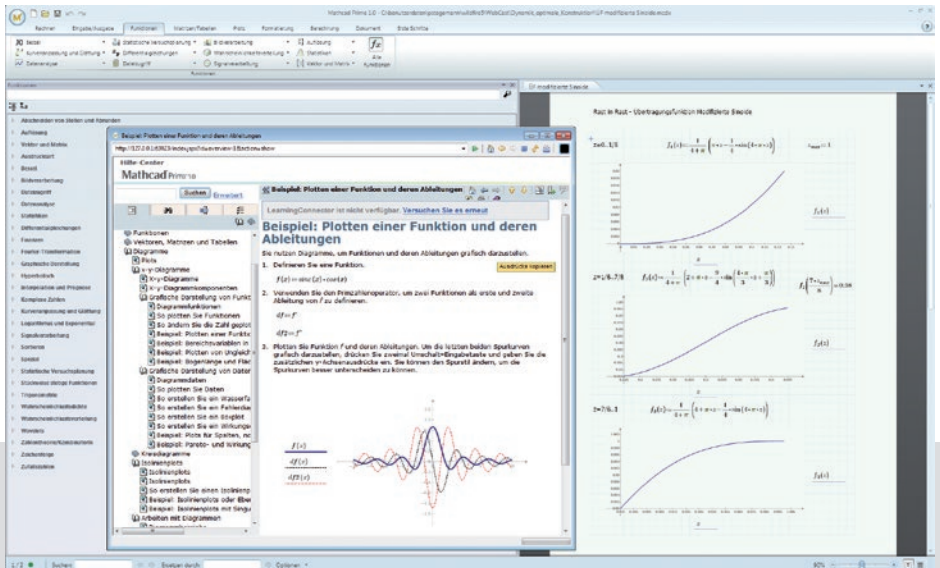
Mathcad Prime 3.0 - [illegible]

Rechnen Ein-/Ausgabe Funktionen Matrizen/Tabellen Plots Formatierung Berechnung Dokument Erste Schritte

Beispiel: Plotten einer Funktion und deren Ableitungen

Hilfe-Center
Mathcad Prime

Suchen Erweitert

Funktionen
Vektoren, Matrizen und Tabellen
Diagramme
Plots
X-y-Diagramme
X-y-Diagramme
X-y-Diagrammkomponenten
Grafische Darstellung von Funkt
Diagrammfunktionen
So plotten Sie Funktionen
So ändern Sie die Zahl geplot
Beispiel: Plotten einer Funkt
Beispiel: Bereichsvariablen in
Beispiel: Plotten von Ungleich
Beispiel: Bogenlänge und Fläc
Grafische Darstellung von Dater
Diagrammdaten
So plotten Sie Daten
So erstellen Sie ein Wasserfa
So erstellen Sie ein Fehlerdia
So erstellen Sie ein Säulendi
So erstellen Sie ein Wirkunge
Beispiel: Plots für Spalten, m
Beispiel: Pareto- und Wirkung
Kreisdiagramme
Isolinienplots
Isolinienplots
So erstellen Sie einen Isolinienp
Beispiel: Isolinienplots oder Eber
Beispiel: Isolinienplots mit Singu
Arbeiten mit Diagrammen

Beispiel: Plotten einer Funktion und deren Ableitungen

LearningConnector ist nicht verfügbar. Versuchen Sie es erneut

Beispiel: Plotten einer Funktion und deren Ableitungen

Sie nutzen Diagramme, um Funktionen und deren Ableitungen grafisch darzustellen.

1. Definieren Sie eine Funktion.

Ausdrücke kopieren

$f(x) := \sin(2x) \cdot \cos(x)$

2. Verwenden Sie den Primzahlenoperator, um zwei Funktionen als erste und zweite Ableitung von f zu definieren.

$df := f'$

$df2 := f''$

3. Plotten Sie Funktion f und deren Ableitungen. Um die letzten beiden Spurkurven grafisch darzustellen, drücken Sie zweimal Umschalt+Eingabetaste und geben Sie die zusätzlichen y-Achsenausdrücke ein. Sie können den Spurstil ändern, um die Spurkurven besser unterscheiden zu können.

$f(x)$
$df(x)$
$df2(x)$

Rast in Rast - Übertragungsfunktion Modifizierte Sinoide

$z = 0..1/8$

$z = 1/8..7/8$

$z = 7/8..1$

$f_1(z)$

$f_2(z)$

$f_3(z)$

$z$

Suchen: Ersetzen durch: Optionen